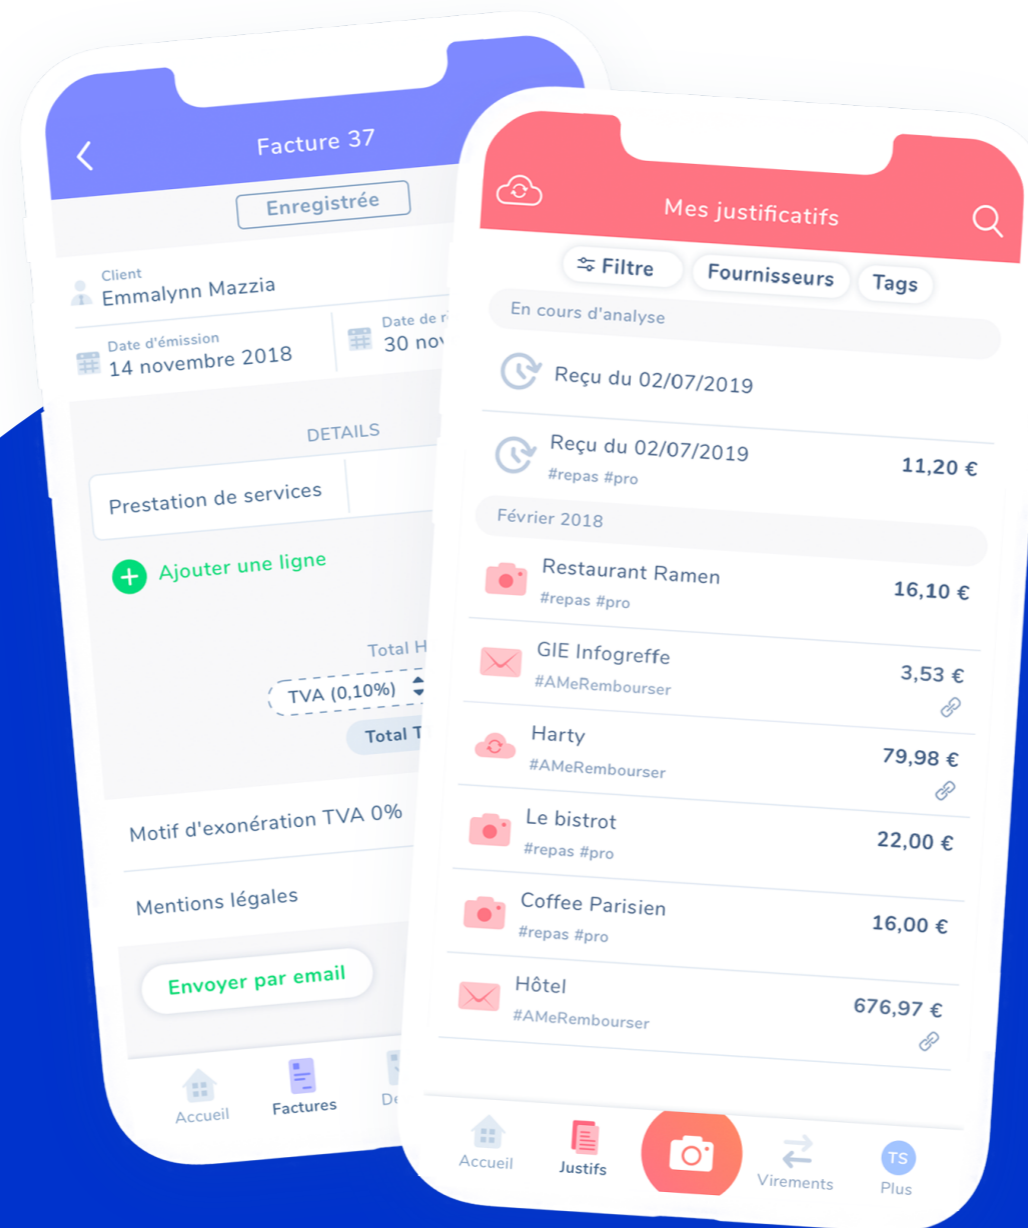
Facture 37

Enregistrée

Client
Emmalynn Mazzia

Date d'émission
14 novembre 2018

Date de r
30 nov

DETAILS

Prestation de services

Ajouter une ligne

Total H

TVA (0,10%)

Total T

Motif d'exonération TVA 0%

Mentions légales

Envoyer par email

Accueil
Factures
De

Mes justificatifs

Filtre
Fournisseurs
Tags

En cours d'analyse

Reçu du 02/07/2019

Reçu du 02/07/2019
#repas #pro
11,20 €

Février 2018

Restaurant Ramen
#repas #pro
16,10 €

GIE Infogreffe
#AMeRembourser
3,53 €

Harty
#AMeRembourser
79,98 €

Le bistrot
#repas #pro
22,00 €

Coffee Parisien
#repas #pro
16,00 €

Hôtel
#AMeRembourser
676,97 €

Accueil
Justifs
Virements
TS
Plus